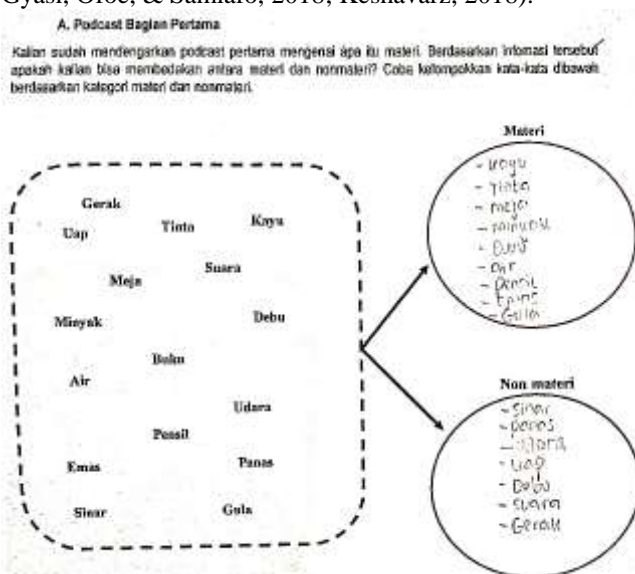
Gyasi, Oloo, & Sumario, 2016; Keshavarz, 2016).

A. Podcast Bagian Pertama

Kalian sudah mendengarkan podcast pertama mengenai apa itu materi. Berdasarkan infomasi tersebut apakah kalian bisa membedakan antara materi dan nonmateri? Coba kelompokkan kata-kata dibawah berdasarkan kategori materi dan nonmateri.

Gerak
Uap
Tinta
Kayu
Suara
Meja
Minyak
Debu
Buku
Air
Udara
Pensil
Emas
Panas
Sinar
Gula

Materi
- kayu
- Tinta
- meja
- minyak
- Buku
- Air
- Pensil
- Emas
- Gula

Non materi
- Sinar
- panas
- Udara
- uap
- Debu
- Suara
- Gerak